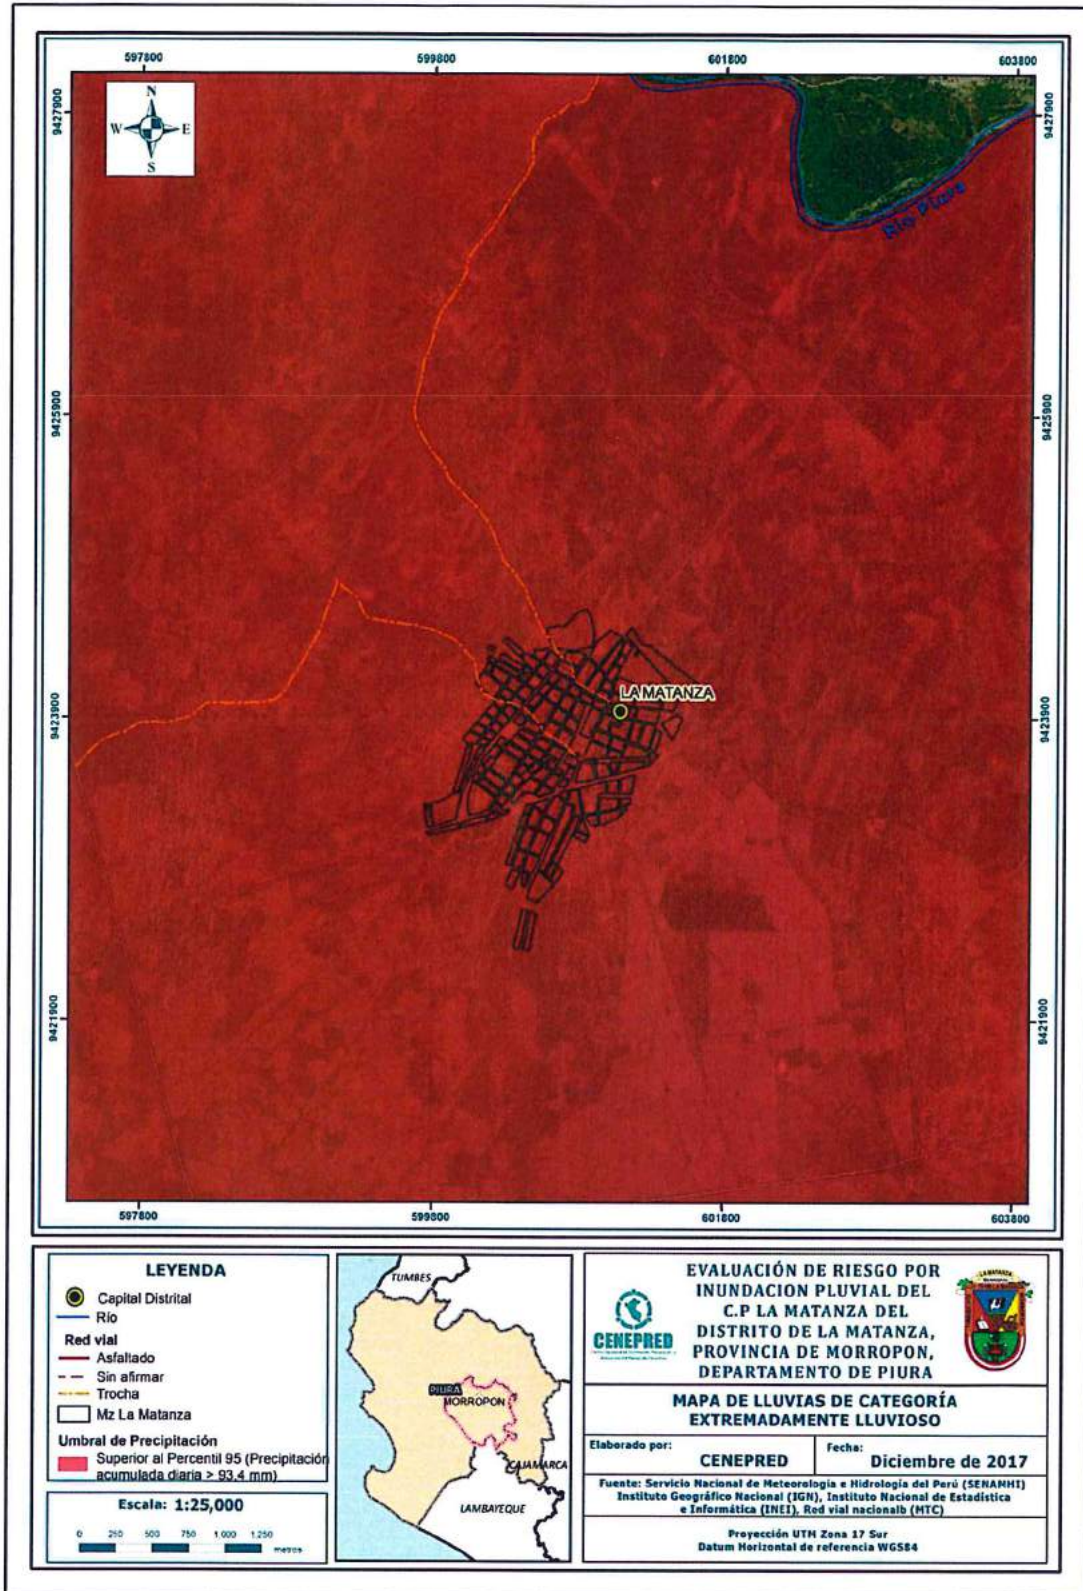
597800 599800 601800 603800

N
W E
S

9427900
9425900
9423900
9421900

9427900
9425900
9423900
9421900

Rio Piura

LA MATANZA

597800 599800 601800 603800

LEYENDA
Capital Distrital
Rio
Red vial
Asfaltado
Sin afirmar
Trocha
Mz La Matanza
Umbral de Precipitación
Superior al Percentil 95 (Precipitación acumulada diaria > 93.4 mm)

Escala: 1:25,000
0 250 500 750 1,000 1,250 metros

TUMBES
PIURA
MORROPON
CAJAMARCA
LAMBAYEQUE

CENEPRED

EVALUACIÓN DE RIESGO POR INUNDACION PLUVIAL DEL C.P LA MATANZA DEL DISTRITO DE LA MATANZA, PROVINCIA DE MORROPON, DEPARTAMENTO DE PIURA

LA MATANZA

MAPA DE LLUVIAS DE CATEGORÍA EXTREMADAMENTE LLUVIOSO

Elaborado por:
CENEPRED
Fecha:
Diciembre de 2017

Fuente: Servicio Nacional de Meteorologia e Hidrologia del Perú (SENAMHI) Instituto Geográfico Nacional (IGN), Instituto Nacional de Estadística e Informática (INEI), Red vial nacionalb (MTC)

Proyección UTM Zona 17 Sur
Datum Horizontal de referencia WGS84